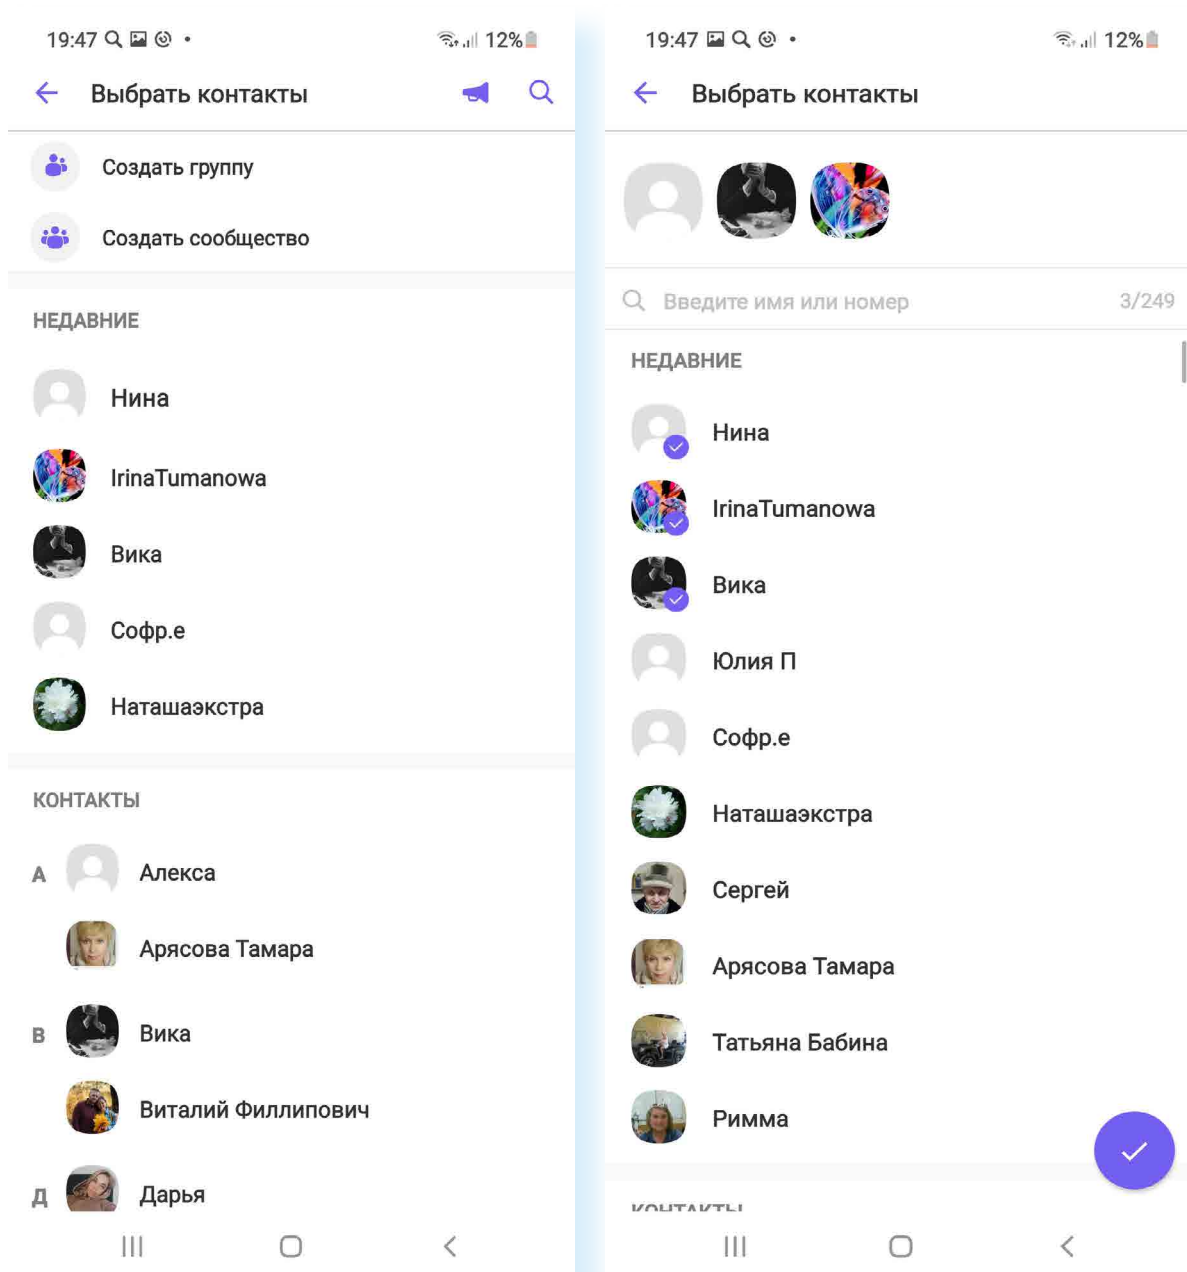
19:47 12%

Выбрать контакты

Создать группу

Создать сообщество

НЕДАВНИЕ

Нина

IrinaTumanowa

Вика

Софр.е

Наташаэкстра

КОНТАКТЫ

А Алекса

Арясова Тамара

В Вика

Виталий Филлипович

Д Дарья

19:47 12%

Выбрать контакты

Введите имя или номер 3/249

НЕДАВНИЕ

Нина

IrinaTumanowa

Вика

Юлия П

Софр.е

Наташаэкстра

Сергей

Арясова Тамара

Татьяна Бабина

Римма

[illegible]